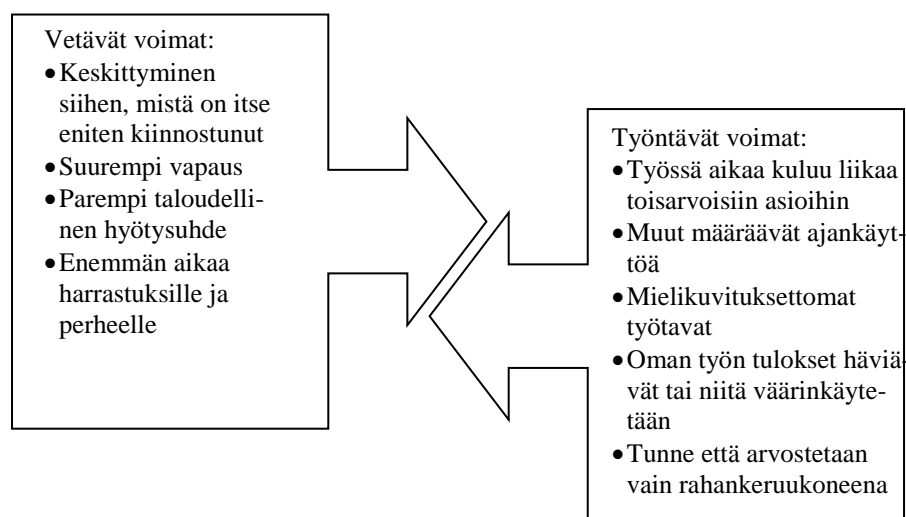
Vetävät voimat:
- Keskittyminen siihen, mistä on itse eniten kiinnostunut
- Suurempi vapaus
- Parempi taloudellinen hyötysuhde
- Enemmän aikaa harrastuksille ja perheelle

Työntävät voimat:
- Työssä aikaa kuluu liikaa toisarvoisiin asioihin
- Muut määräävät ajankäyttöä
- Mielikuvituksettomat työtavat
- Oman työn tulokset häviävät tai niitä väärinkäytetään
- Tunne että arvostetaan vain rahankeruukoneena